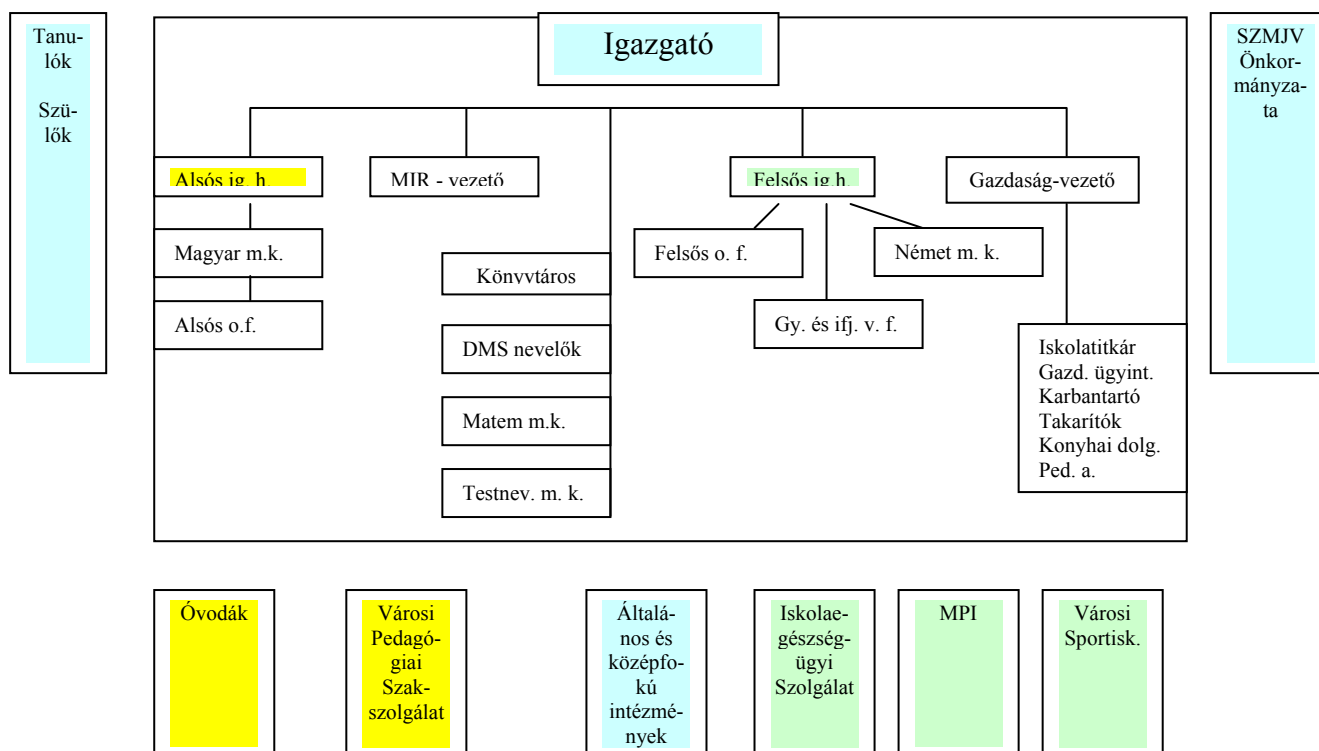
Tanulók

Szülők

Igazgató

SZMJV Önkormányzata

Alsós ig. h.

MIR - vezető

Felsős ig h.

Gazdaság-vezető

Magyar m.k.

Alsós o.f.

Könyvtáros

DMS nevelők

Matem m.k.

Testnev. m. k.

Felsős o. f.

Német m. k.

Gy. és ifj. v. f.

Iskolatitkár
Gazd. ügyint.
Karbantartó
Takarítók
Konyhai dolg.
Ped. a.

Óvodák

Városi Pedagógiai Szakszolgálat

Általános és középfokú intézmények

Iskolaegészségügyi Szolgálat

MPI

Városi Sportisk.